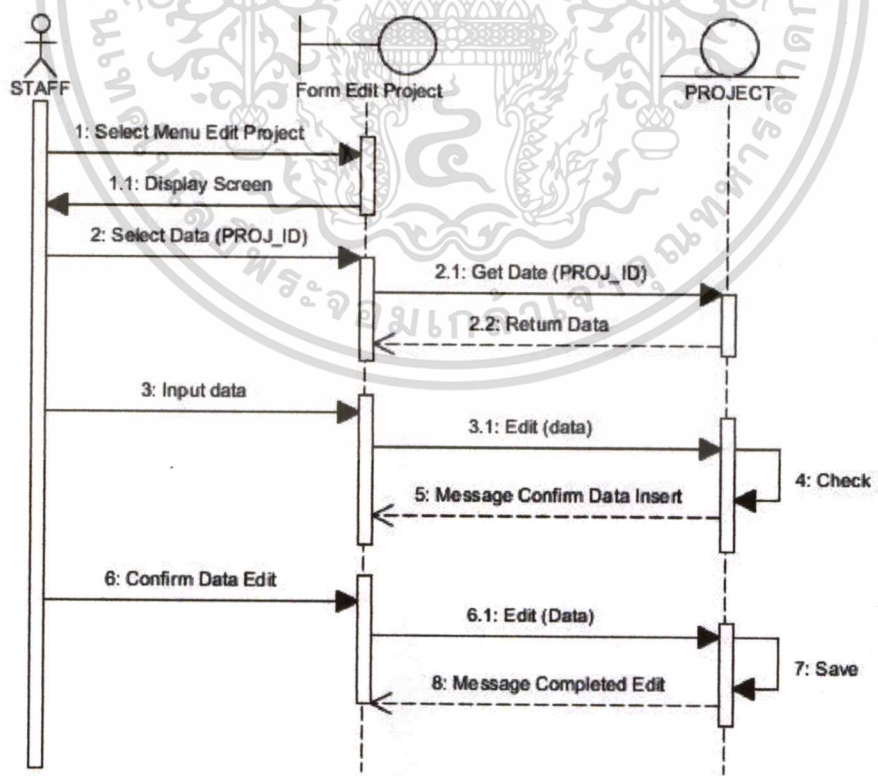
STAFF

Form Edit Project

PROJECT

1: Select Menu Edit Project

1.1: Display Screen

2: Select Data (PROJ_ID)

2.1: Get Date (PROJ_ID)

2.2: Return Data

3: Input data

3.1: Edit (data)

4: Check

5: Message Confirm Data Insert

6: Confirm Data Edit

6.1: Edit (Data)

7: Save

8: Message Completed Edit